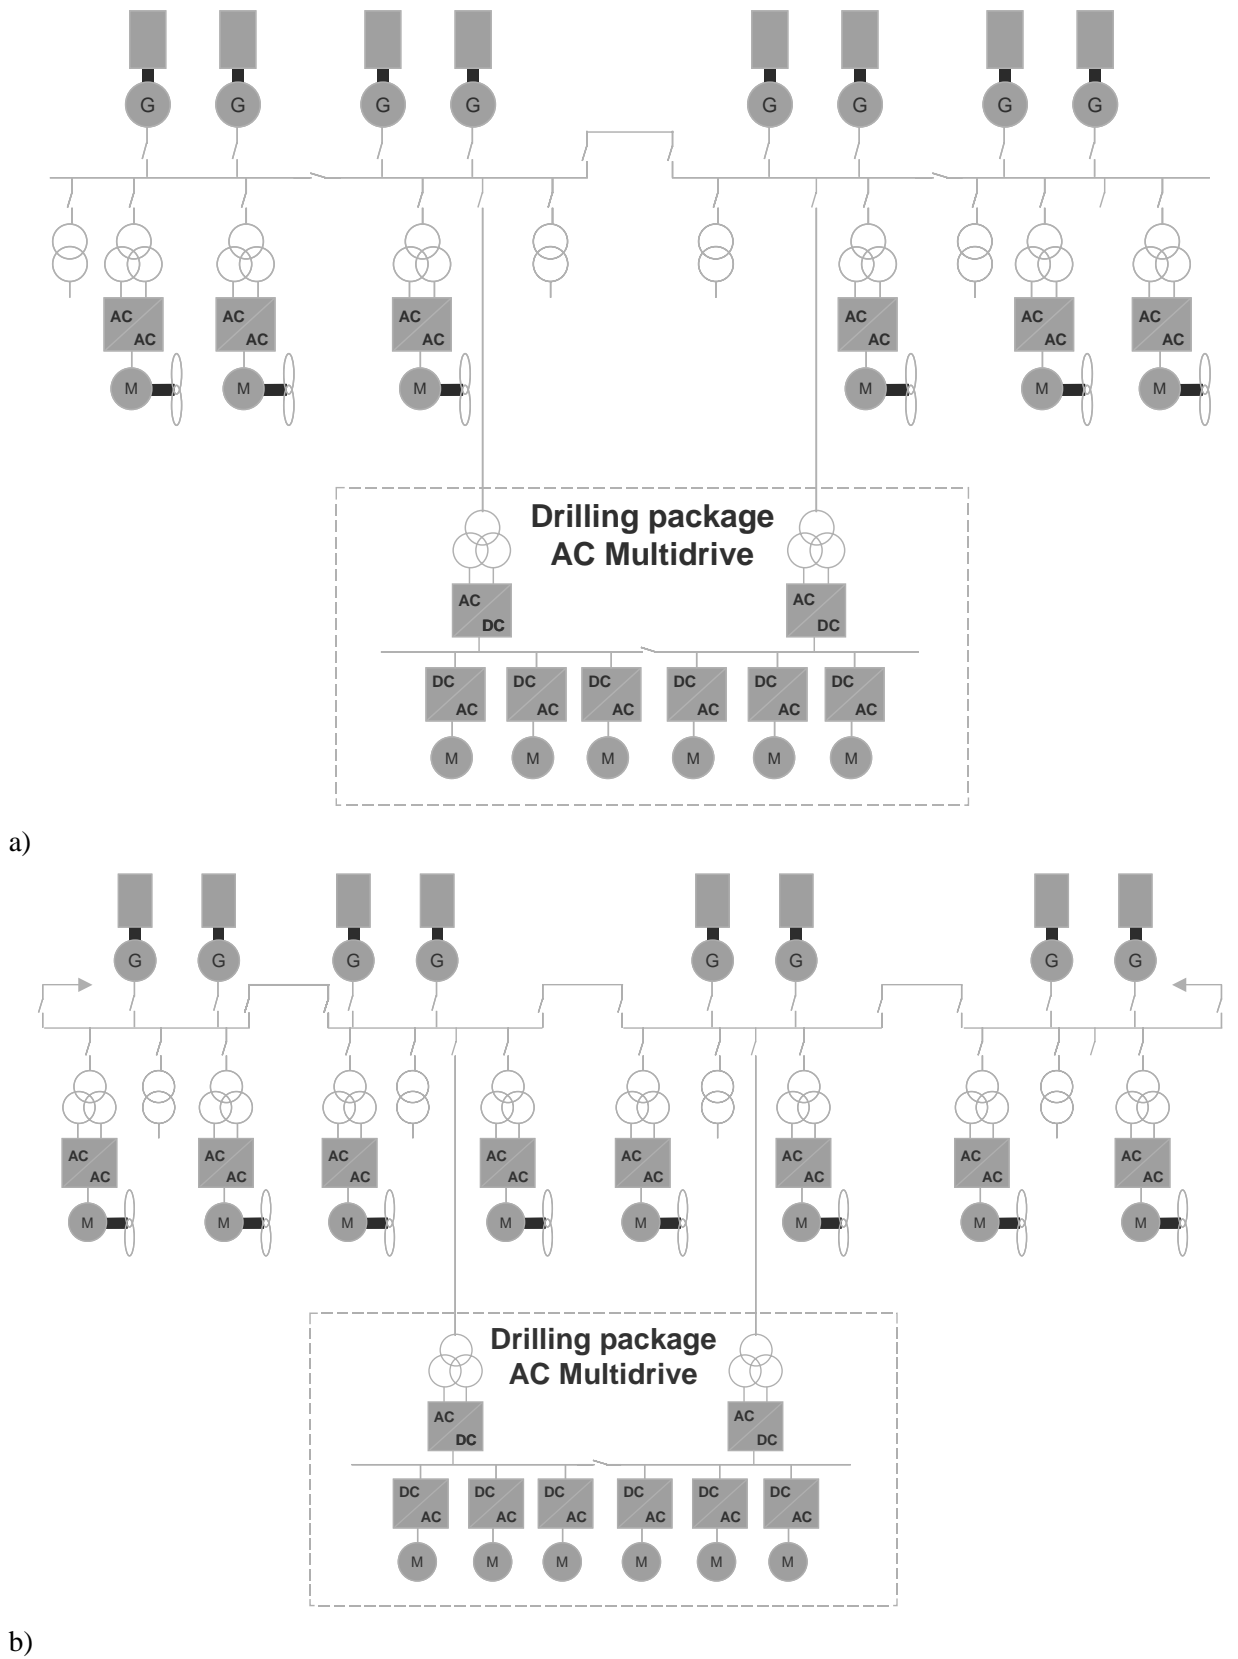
G G G G G G G G

AC AC AC AC AC AC AC AC AC AC AC AC

M M M M M M

Drilling package
AC Multidrive

AC DC AC DC

DC AC DC AC DC AC DC AC DC AC DC AC

M M M M M M

a)

G G G G G G G G

AC AC AC AC AC AC AC AC AC AC AC AC AC AC AC AC

M M M M M M M M

Drilling package
AC Multidrive

AC DC AC DC

DC AC DC AC DC AC DC AC DC AC DC AC

M M M M M M

b)